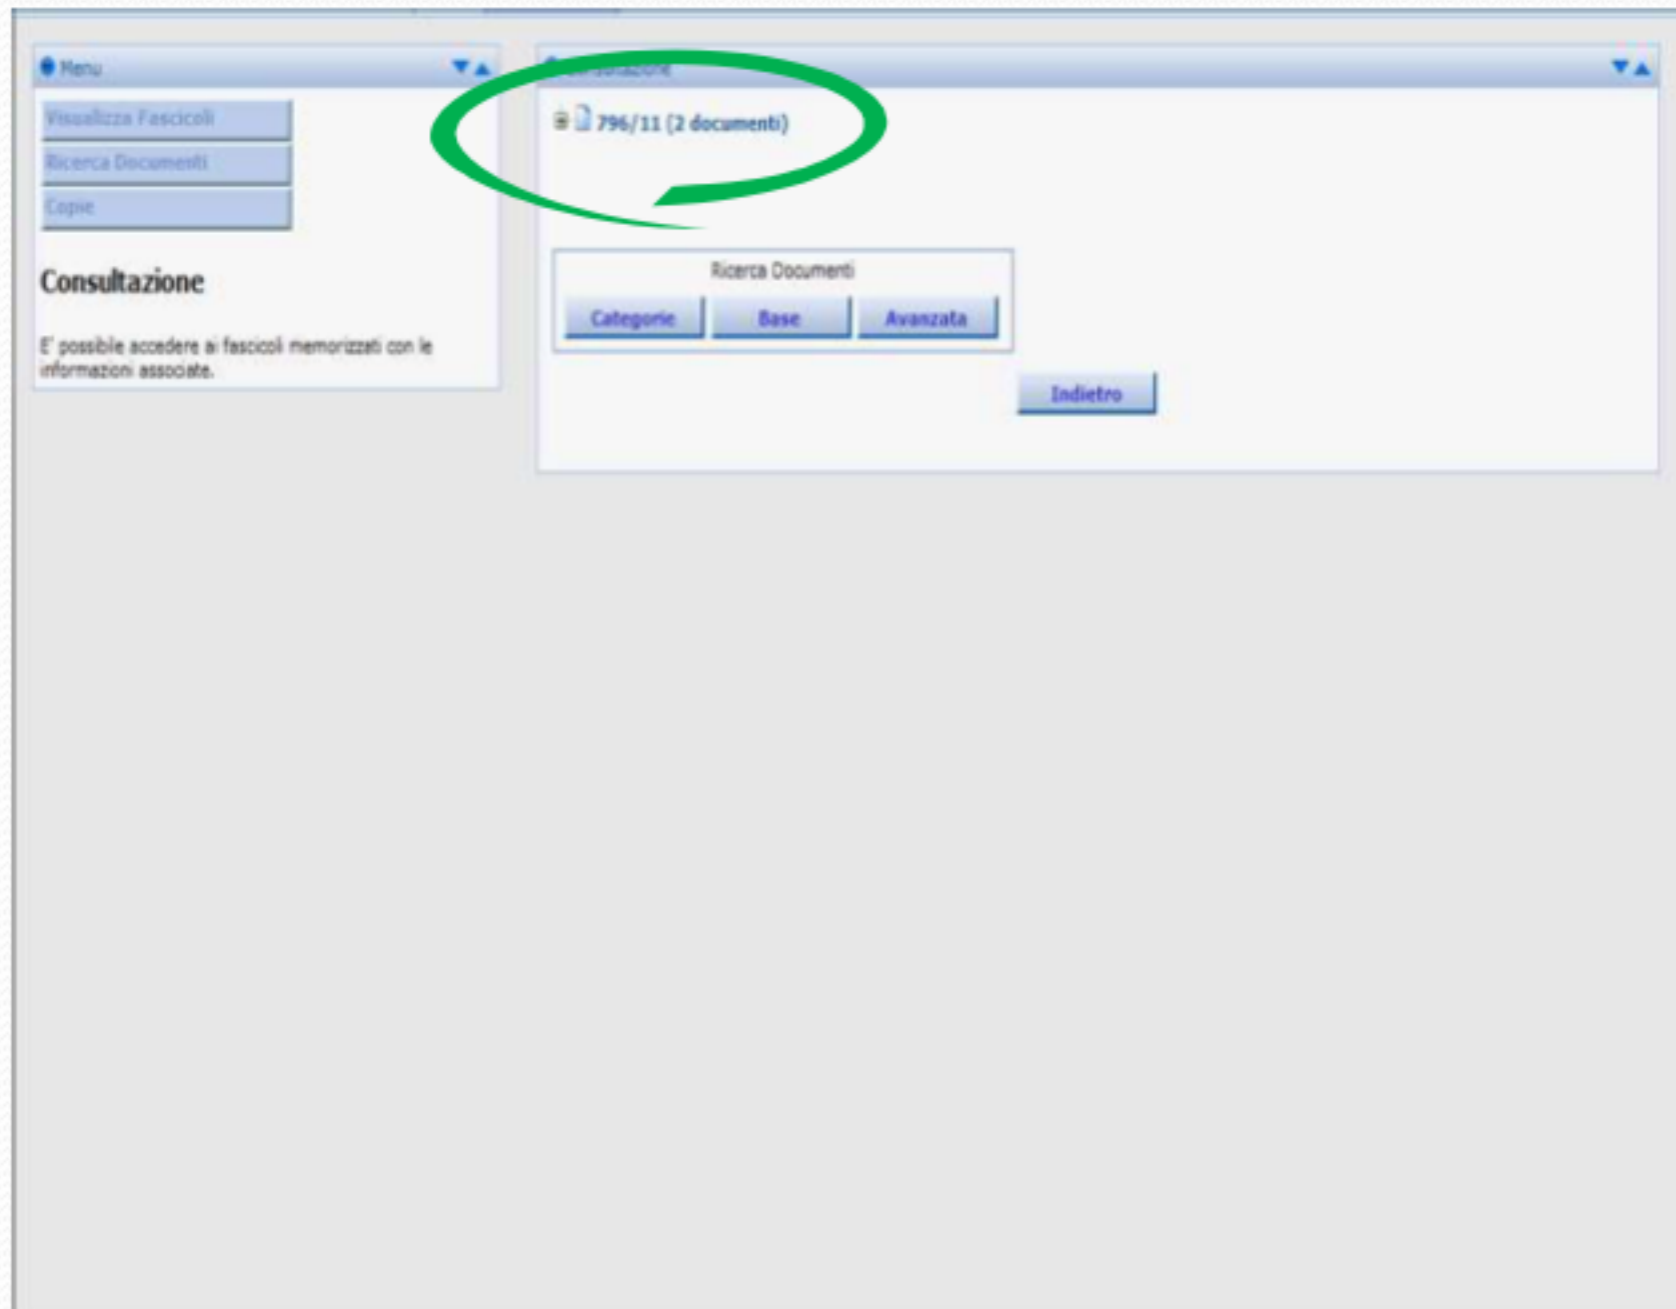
Menu

Visualizza Fascicoli

Ricerca Documenti

Copie

Consultazione

E' possibile accedere ai fascicoli memorizzati con le informazioni associate.

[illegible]

796/11 (2 documenti)

Ricerca Documenti

Categorie

Base

Avanzata

Indietro